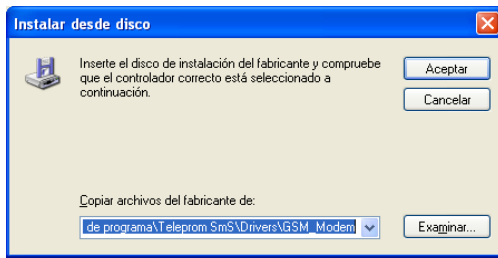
Instalar desde disco

Inserte el disco de instalación del fabricante y compruebe que el controlador correcto está seleccionado a continuación.

Aceptar

Cancelar

Copiar archivos del fabricante de:

de programa\Teleprom SmS\Drivers\GSM_Modem

Examinar...